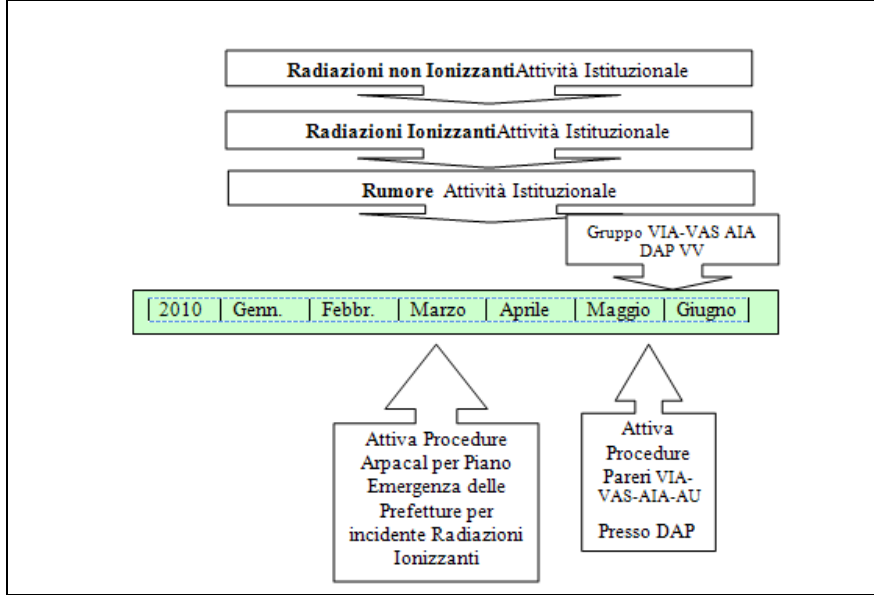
**Radiazioni non Ionizzanti**Attività Istituzionale

**Radiazioni Ionizzanti**Attività Istituzionale

**Rumore** Attività Istituzionale

Gruppo VIA-VAS AIA DAP VV

| 2010 | Genn. | Febbr. | Marzo | Aprile | Maggio | Giugno |
|---|---|---|---|---|---|---|

Attiva Procedure Arpacal per Piano Emergenza delle Prefetture per incidente Radiazioni Ionizzanti

Attiva Procedure Pareri VIA-VAS-AIA-AU

Presso DAP